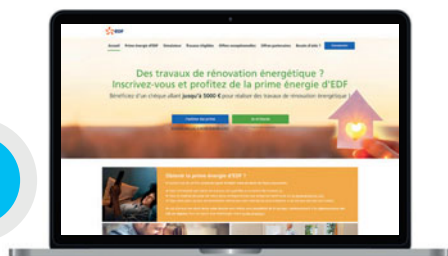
EDF

Accueil Prime énergie d'EDF Simulateur Travaux éligibles Offres complémentaires Offres partenaires Besoin d'aide ? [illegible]

Des travaux de rénovation énergétique ? Inscrivez-vous et profitez de la prime énergie d'EDF

Bénéficiez d'un chèque allant jusqu'à 5000 € pour réaliser des travaux de rénovation énergétique !

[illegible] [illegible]

Obtenir la prime énergie d'EDF ?

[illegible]